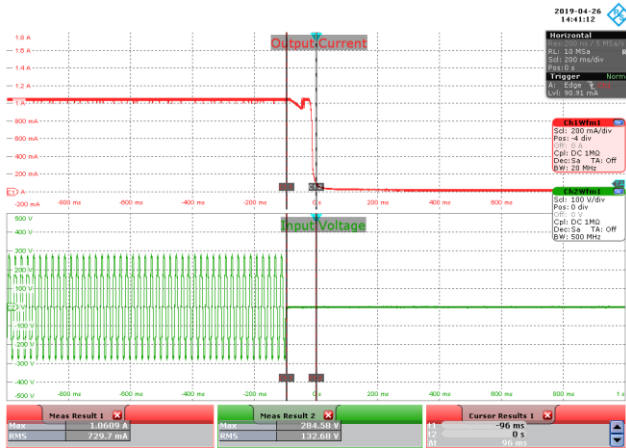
2019-04-26
14:41:12

1.6 A
1.4 A
1.2 A
1 A
800 mA
600 mA
400 mA
200 mA
0 A
-200 mA

Output Current

-800 ms -600 ms -400 ms -200 ms 0 s 200 ms 400 ms 600 ms 800 ms

Horizontal
Res: 200 ns / 5 MSa/s
RL: 10 MSa
Sd: 200 ms/div
Pos: 0 s

Trigger Norm
A: Edge
Lvl: 90.91 mA

Ch1Wfm1
Scl: 200 mA/div
Pos: -4 div
Off: 0 A
Cpl: DC 1MΩ
Dec: Sa TA: Off
BW: 20 MHz

Ch2Wfm1
Scl: 100 V/div
Pos: 0 div
Off: 0 V
Cpl: DC 1MΩ
Dec: Sa TA: Off
BW: 500 MHz

500 V
400 V
300 V
200 V
100 V
0 V
-100 V
-200 V
-300 V
-400 V

Input Voltage

-800 ms -600 ms -400 ms -200 ms 0 s 200 ms 400 ms 600 ms 800 ms

Meas Result 1
Max 1.0609 A
RMS 729.7 mA

Meas Result 2
Max 284.58 V
RMS 132.68 V

Cursor Results 1
t1 -96 ms
t2 0 s
Δt 96 ms